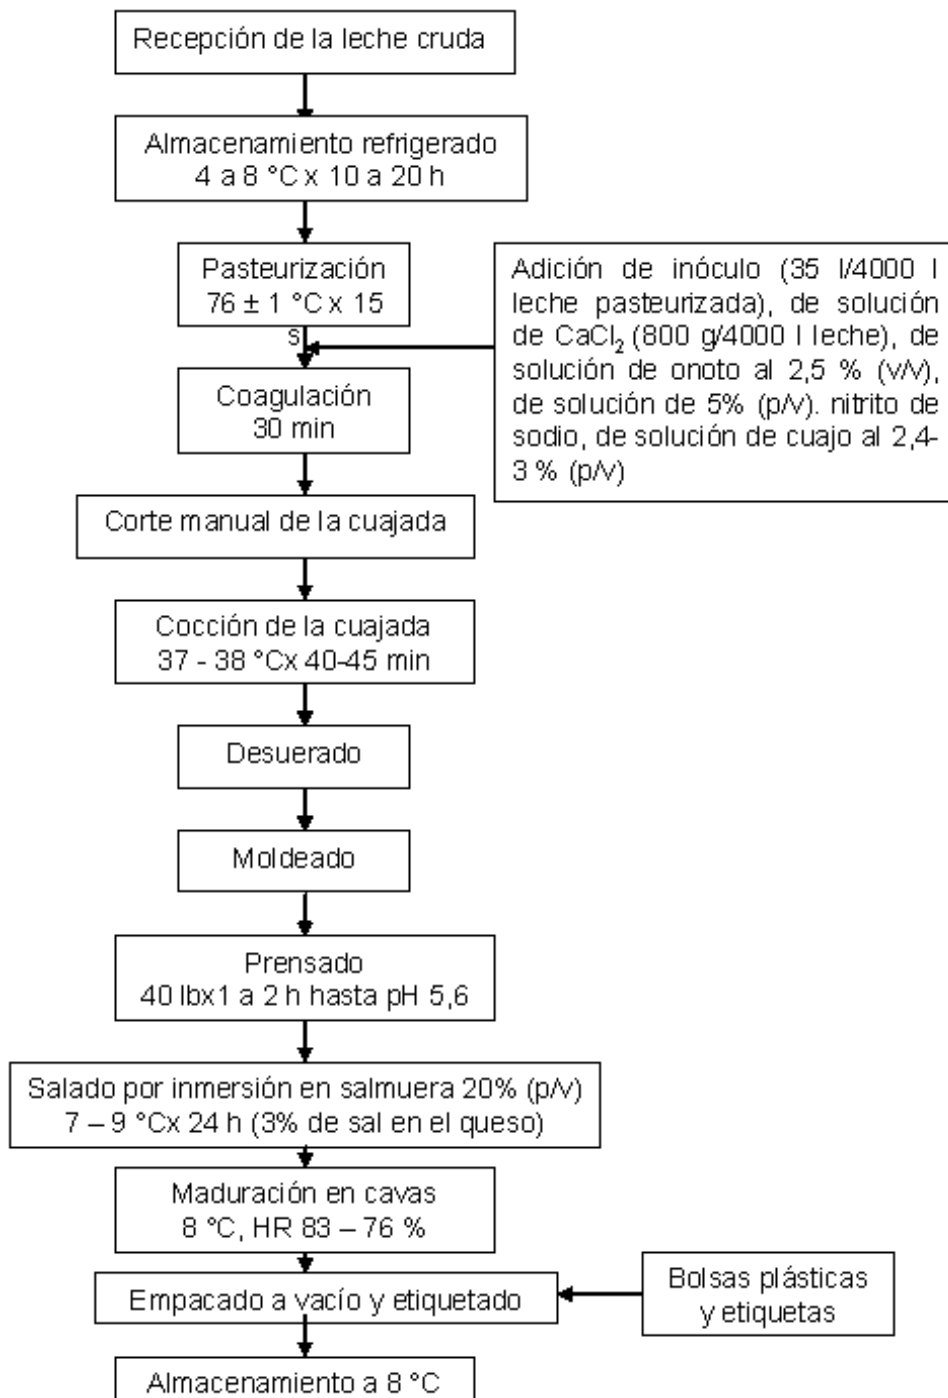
Recepción de la leche cruda

Almacenamiento refrigerado
4 a 8 °C x 10 a 20 h

Pasteurización
76 ± 1 °C x 15
s

Adición de inóculo (35 l/4000 l leche pasteurizada), de solución de $CaCl_2$ (800 g/4000 l leche), de solución de onoto al 2,5 % (v/v), de solución de 5% (p/v). nitrito de sodio, de solución de cuajo al 2,4-3 % (p/v)

Coagulación
30 min

Corte manual de la cuajada

Cocción de la cuajada
37 - 38 °Cx 40-45 min

Desuerado

Moldeado

Prensado
40 lbx1 a 2 h hasta pH 5,6

Salado por inmersión en salmuera 20% (p/v)
7 – 9 °Cx 24 h (3% de sal en el queso)

Maduración en cavas
8 °C, HR 83 – 76 %

Empacado a vacío y etiquetado

Bolsas plásticas y etiquetas

Almacenamiento a 8 °C